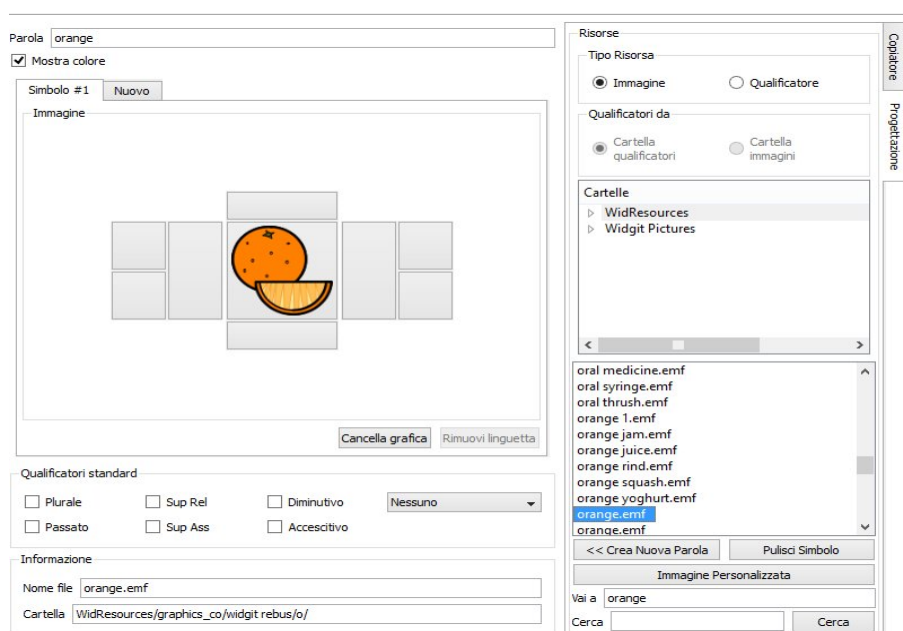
Parola orange

Mostra colore

Simbolo #1

Nuovo

Immagine

Cancella grafica

Rimuovi linguetta

Qualificatori standard

Plurale

Sup Rel

Diminutivo

Nessuno

Passato

Sup Ass

Accescitivo

Informazione

Nome file orange.emf

Cartella WidResources/graphics_co/widgit rebus/o/

Risorse

Tipo Risorsa

Immagine

Qualificatore

Qualificatori da

Cartella qualificatori

Cartella immagini

Cartelle

WidResources

Widgit Pictures

oral medicine.emf
oral syringe.emf
oral thrush.emf
orange 1.emf
orange jam.emf
orange juice.emf
orange rind.emf
orange squash.emf
orange yoghurt.emf
orange.emf
orange.emf

<< Crea Nuova Parola

Pulisci Simbolo

Immagine Personalizzata

Vai a orange

Cerca

Cerca

Copiatore

Progettazione